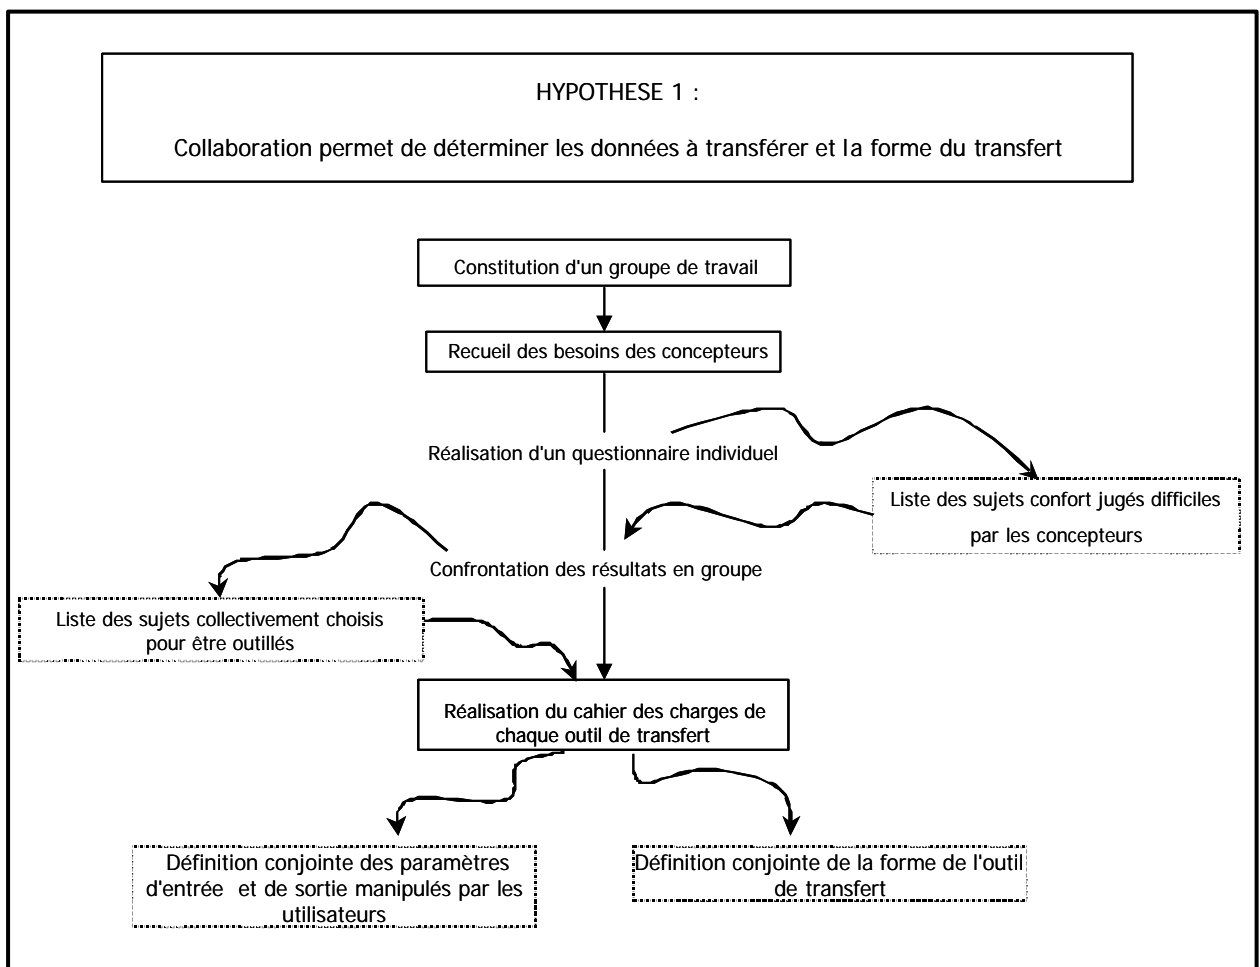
HYPOTHESE 1 :

Collaboration permet de déterminer les données à transférer et la forme du transfert

Constitution d'un groupe de travail

Recueil des besoins des concepteurs

Réalisation d'un questionnaire individuel

Liste des sujets confort jugés difficiles par les concepteurs

Confrontation des résultats en groupe

Liste des sujets collectivement choisis pour être outillés

Réalisation du cahier des charges de chaque outil de transfert

Définition conjointe des paramètres d'entrée et de sortie manipulés par les utilisateurs

Définition conjointe de la forme de l'outil de transfert